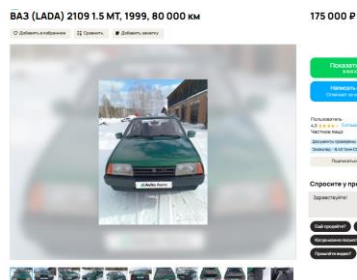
ВАЗ (LADA) 2109 1.5 MT, 1999, 80 000 км

175 000 ₽

Добавить в избранное
Сравнить
Добавить заметку

Показать

Написать

Пользователь
4.9

Частное лицо

Подписаться

Спросите у пр

Здравствуйте!

Ещё продаёте?

Когда можно посмотреть?

Пришлёте видео?

Avito Авто